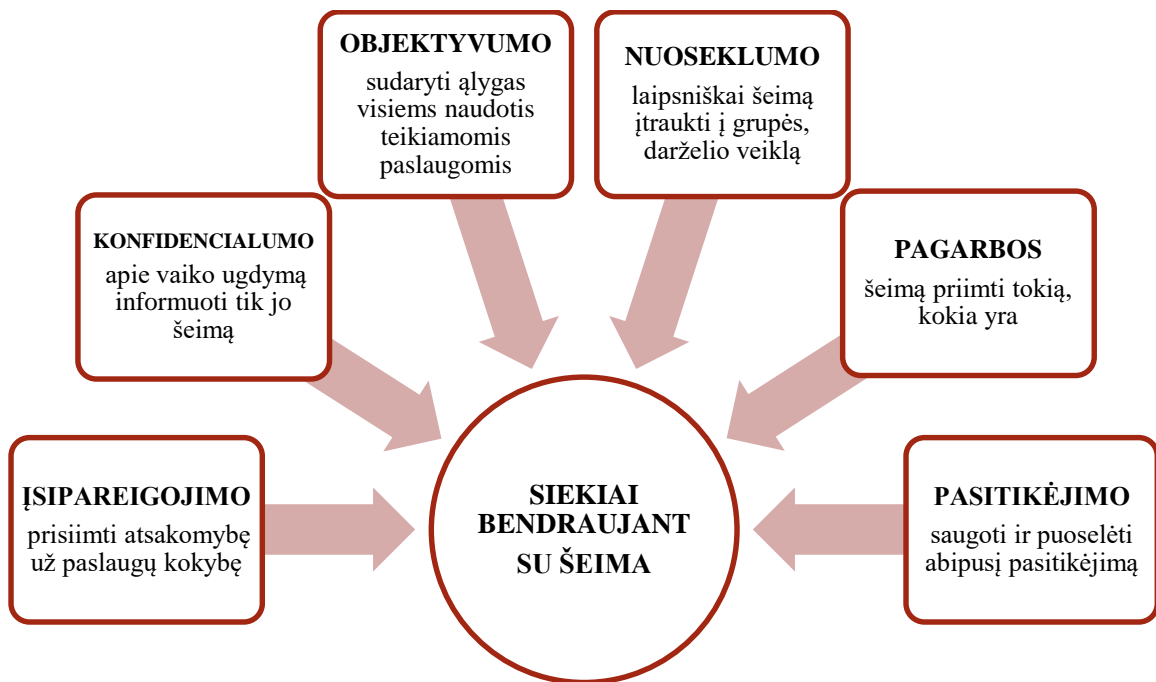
OBJEKTYVUMO

sudaryti ąlygas visiems naudotis teikiamomis paslaugomis

NUOSEKLUMO

laipsniškai šeimą įtraukti į grupės, darželio veiklą

KONFIDENCIALUMO

apie vaiko ugdymą informuoti tik jo šeimą

PAGARBOS

šeimą priimti tokią, kokia yra

ĮSIPAREIGOJIMO

prisiimti atsakomybę už paslaugų kokybę

SIEKIAI BENDRAUJANT SU ŠEIMA

PASITIKĖJIMO

saugoti ir puoselėti abipusį pasitikėjimą